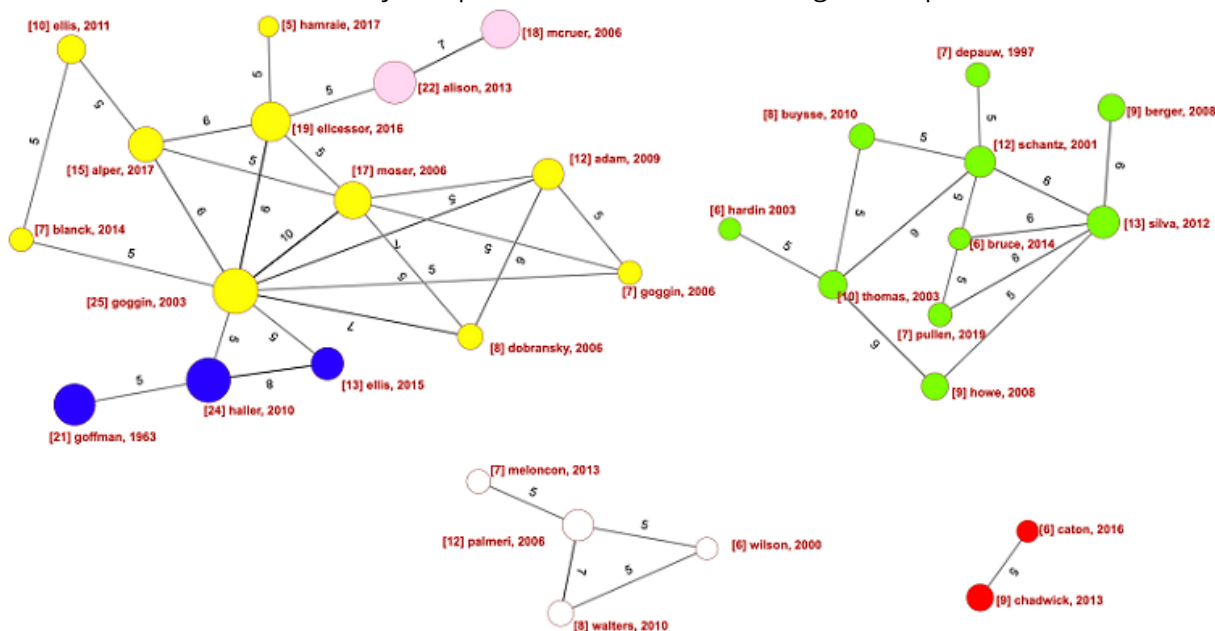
[10] ellis, 2011
[5] hamraie, 2017
[18] mcruer, 2006
7
5
5
[22] alison, 2013
5
6
[19] ellcessor, 2016
[15] alper, 2017
5
5
5
[17] moser, 2006
[12] adam, 2009
5
[7] blanck, 2014
6
6
10
5
5
7
5
5
6
5
[7] goggin, 2006
[25] goggin, 2003
7
5
5
[8] dobransky, 2006
5
8
[13] ellis, 2015
[24] haller, 2010
[21] goffman, 1963
[7] depauw, 1997
[8] buysse, 2010
5
5
[9] berger, 2008
[12] schantz, 2001
6
6
[6] hardin 2003
5
6
5
[13] silva, 2012
6
[6] bruce, 2014
5
6
5
[10] thomas, 2003
5
[7] pullen, 2019
6
[9] howe, 2008
[7] meloncon, 2013
5
[12] palmeri, 2006
5
[6] wilson, 2000
7
5
[8] walters, 2010
[6] caton, 2016
5
[9] chadwick, 2013